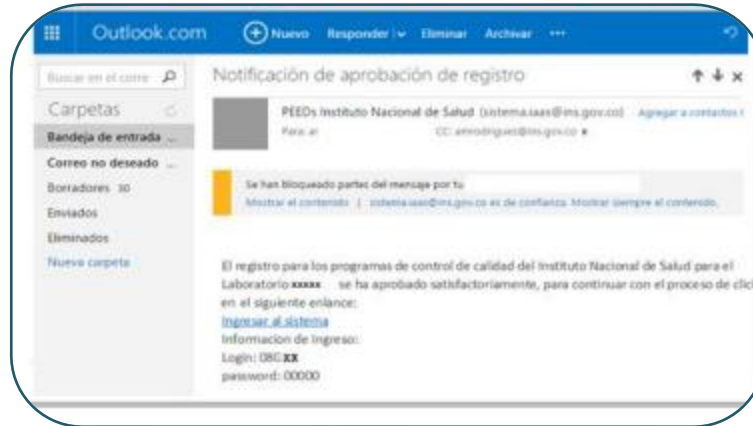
Outlook.com Nuevo Responder | Eliminar Archivar ···

Buscar en el correo

Carpetas

Bandeja de entrada

Correo no deseado

Borradores 30

Enviados

Eliminados

Nueva carpeta

Notificación de aprobación de registro

PEEDs Instituto Nacional de Salud (sistema.iaas@ins.gov.co) Agregar a contactos

Para: ai CC: amrodriguez@ins.gov.co

Se han bloqueado partes del mensaje por tu

Mostrar el contenido | sistema.iaas@ins.gov.co es de confianza. Mostrar siempre el contenido.

El registro para los programas de control de calidad del Instituto Nacional de Salud para el Laboratorio xxxxx se ha aprobado satisfactoriamente, para continuar con el proceso de clic en el siguiente enlance:

Ingresar al sistema

Informacion de Ingreso:

Login: 08C.XX

password: 00000